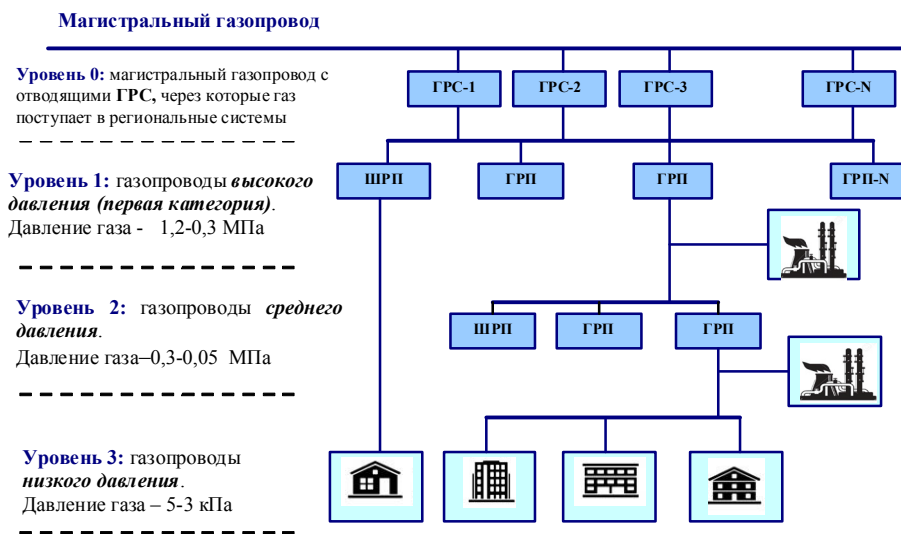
Магистральный газопровод

Уровень 0: магистральный газопровод с отводящими ГРС, через которые газ поступает в региональные системы

Уровень 1: газопроводы высокого давления (первая категория). Давление газа - 1,2-0,3 МПа

Уровень 2: газопроводы среднего давления. Давление газа–0,3-0,05 МПа

Уровень 3: газопроводы низкого давления. Давление газа – 5-3 кПа

ГРС-1
ГРС-2
ГРС-3
ГРС-N

ШРП
ГРП
ГРП
ГРП-N

ШРП
ГРП
ГРП